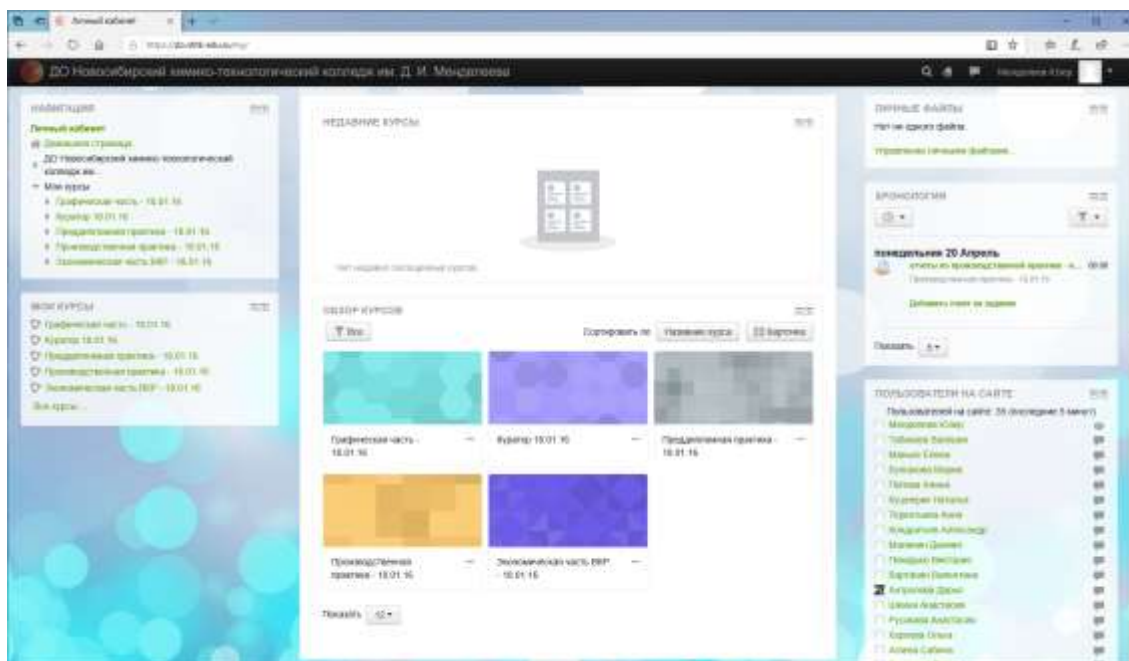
Личный кабинет

ДО Новосибирский химико-технологический колледж им. Д. И. Менделеева

НАВИГАЦИЯ

Личный кабинет

Домашняя страница

ДО Новосибирский химико-технологический колледж им...

Мои курсы

Графическая часть - 18.01.16

Куратор 18.01.16

Преддипломная практика - 18.01.16

Производственная практика - 18.01.16

Экономическая часть ВКР - 18.01.16

МОИ КУРСЫ

Графическая часть - 18.01.16

Куратор 18.01.16

Преддипломная практика - 18.01.16

Производственная практика - 18.01.16

Экономическая часть ВКР - 18.01.16

Все курсы...

НЕДАВНИЕ КУРСЫ

Нет недавно посещенных курсов

ОБЗОР КУРСОВ

Все

Сортировать по

Название курса

Карточка

Графическая часть - 18.01.16

Куратор 18.01.16

Преддипломная практика - 18.01.16

Производственная практика - 18.01.16

Экономическая часть ВКР - 18.01.16

Показать 12

ЛИЧНЫЕ ФАЙЛЫ

Нет ни одного файла

Управление личными файлами...

ХРОНОЛОГИЯ

понедельник 20 Апрель

отчеты по производственной практике - к... 00:00

Производственная практика - 18.01.16

Добавить ответ на задание

Показать 5

ПОЛЬЗОВАТЕЛИ НА САЙТЕ

Пользователей на сайте: 28 (последние 5 минут)

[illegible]